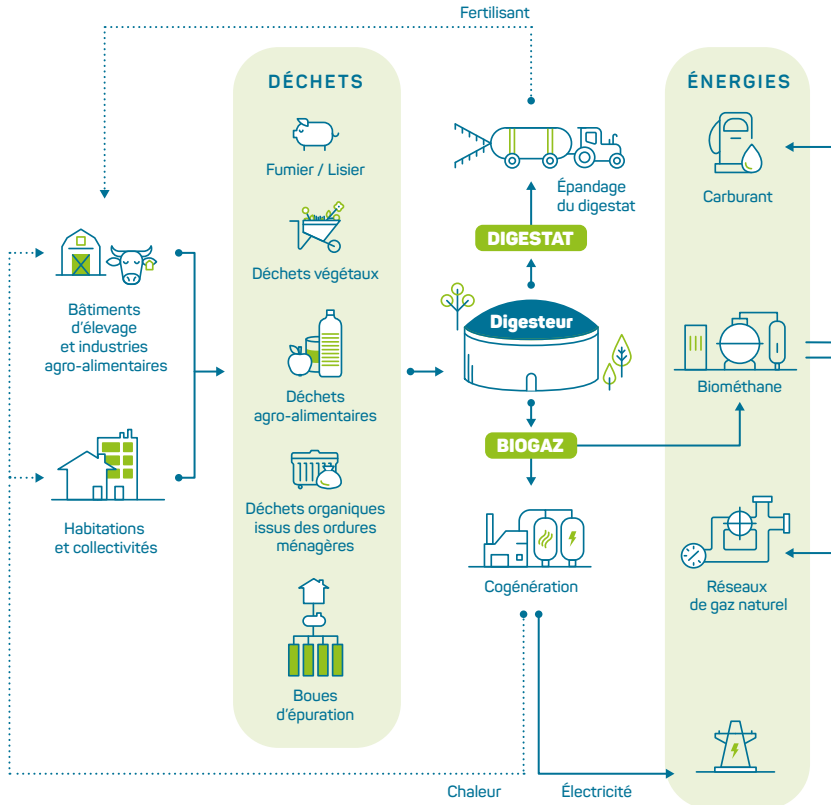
Fertilisant

DÉCHETS

Fumier / Lisier

Déchets végétaux

Déchets agro-alimentaires

Déchets organiques issus des ordures ménagères

Boues d'épuration

Bâtiments d'élevage et industries agro-alimentaires

Habitations et collectivités

Épandage du digestat

DIGESTAT

Digesteur

BIOGAZ

Cogénération

ÉNERGIES

Carburant

Biométhane

Réseaux de gaz naturel

Chaleur

Électricité